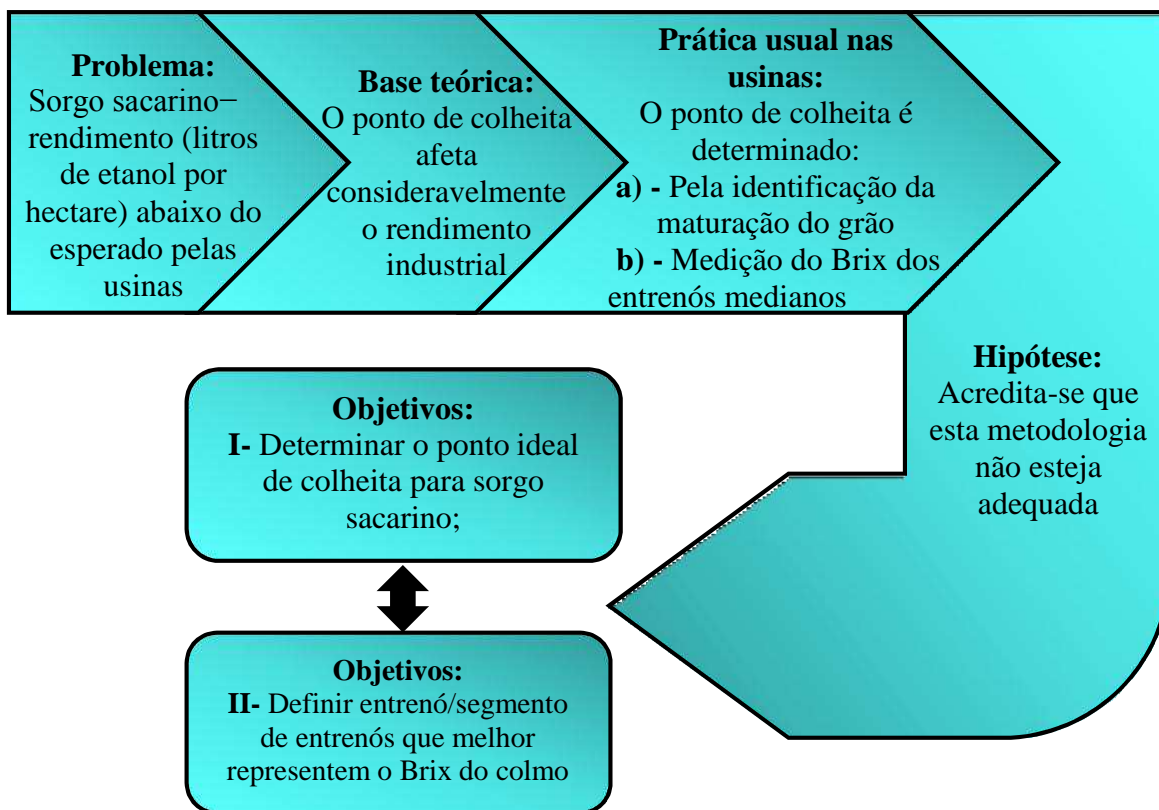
**Problema:**
Sorgo sacarino− rendimento (litros de etanol por hectare) abaixo do esperado pelas usinas

**Base teórica:**
O ponto de colheita afeta consideravelmente o rendimento industrial

**Prática usual nas usinas:**
O ponto de colheita é determinado:
**a) -** Pela identificação da maturação do grão
**b) -** Medição do Brix dos entrenós medianos

**Hipótese:**
Acredita-se que esta metodologia não esteja adequada

**Objetivos:**
**I-** Determinar o ponto ideal de colheita para sorgo sacarino;

**Objetivos:**
**II-** Definir entrenó/segmento de entrenós que melhor representem o Brix do colmo